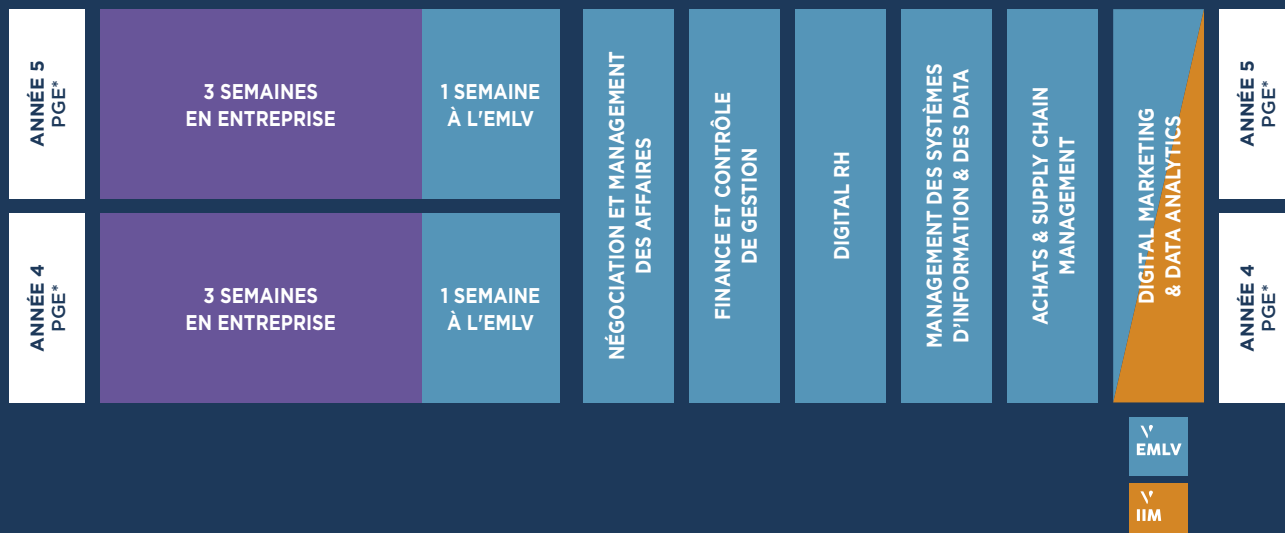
ANNÉE 5
PGE*

3 SEMAINES EN ENTREPRISE

1 SEMAINE À L'EMLV

ANNÉE 4
PGE*

3 SEMAINES EN ENTREPRISE

1 SEMAINE À L'EMLV

NÉGOCIATION ET MANAGEMENT DES AFFAIRES

FINANCE ET CONTRÔLE DE GESTION

DIGITAL RH

MANAGEMENT DES SYSTÈMES D'INFORMATION & DES DATA

ACHATS & SUPPLY CHAIN MANAGEMENT

DIGITAL MARKETING & DATA ANALYTICS

ANNÉE 5
PGE*

ANNÉE 4
PGE*

EMLV

IIM